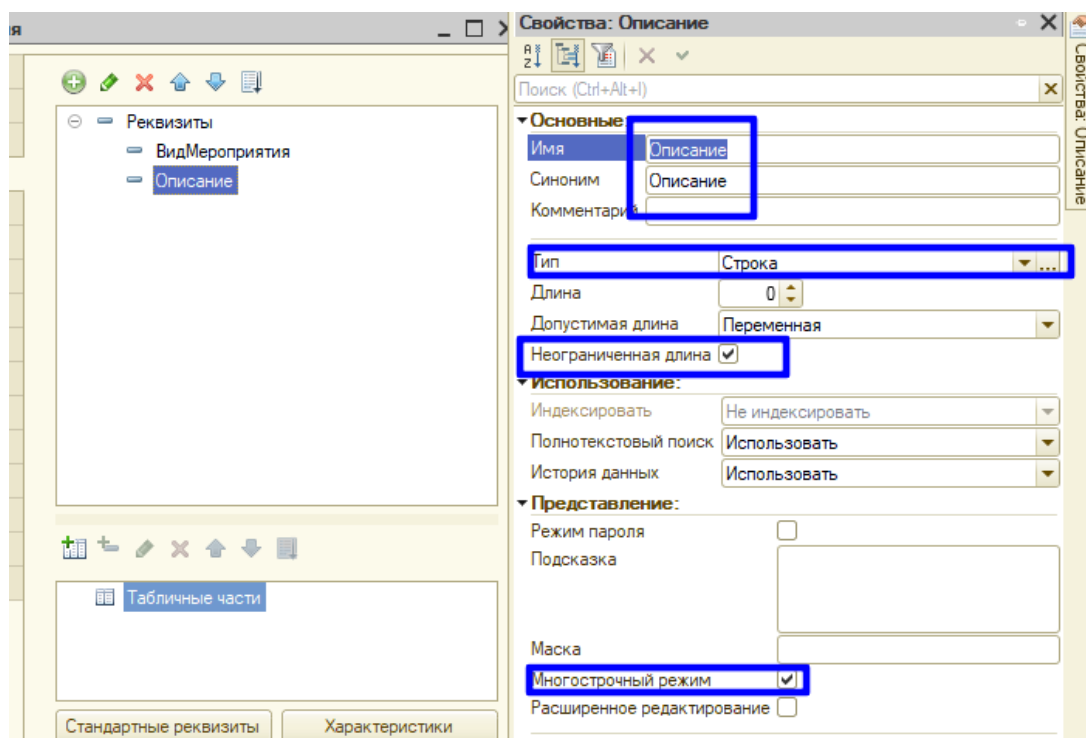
ия

Реквизиты
ВидМероприятия
Описание

Табличные части

Стандартные реквизиты
Характеристики

Свойства: Описание

Поиск (Ctrl+Alt+I)

Основные
Имя Описание
Синоним Описание
Комментарий
Тип Строка
Длина 0
Допустимая длина Переменная
Неограниченная длина
Использование:
Индексировать Не индексировать
Полнотекстовый поиск Использовать
История данных Использовать
Представление:
Режим пароля
Подсказка
Маска
Многострочный режим
Расширенное редактирование

Свойства: Описание